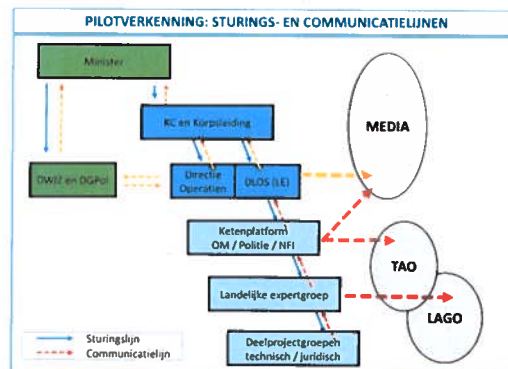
PILOTVERKENNING: STURINGS- EN COMMUNICATIELIJNEN

Minister

KC en Korpsleiding

MEDIA

DWJZ en DGPol

Directie Operaties

DLOS (LE)

Ketenplatform OM / Politie / NFI

TAO

Landelijke expertgroep

LAGO

Sturingslijn

Communicatielijn

Deelprojectgroepen technisch / juridisch